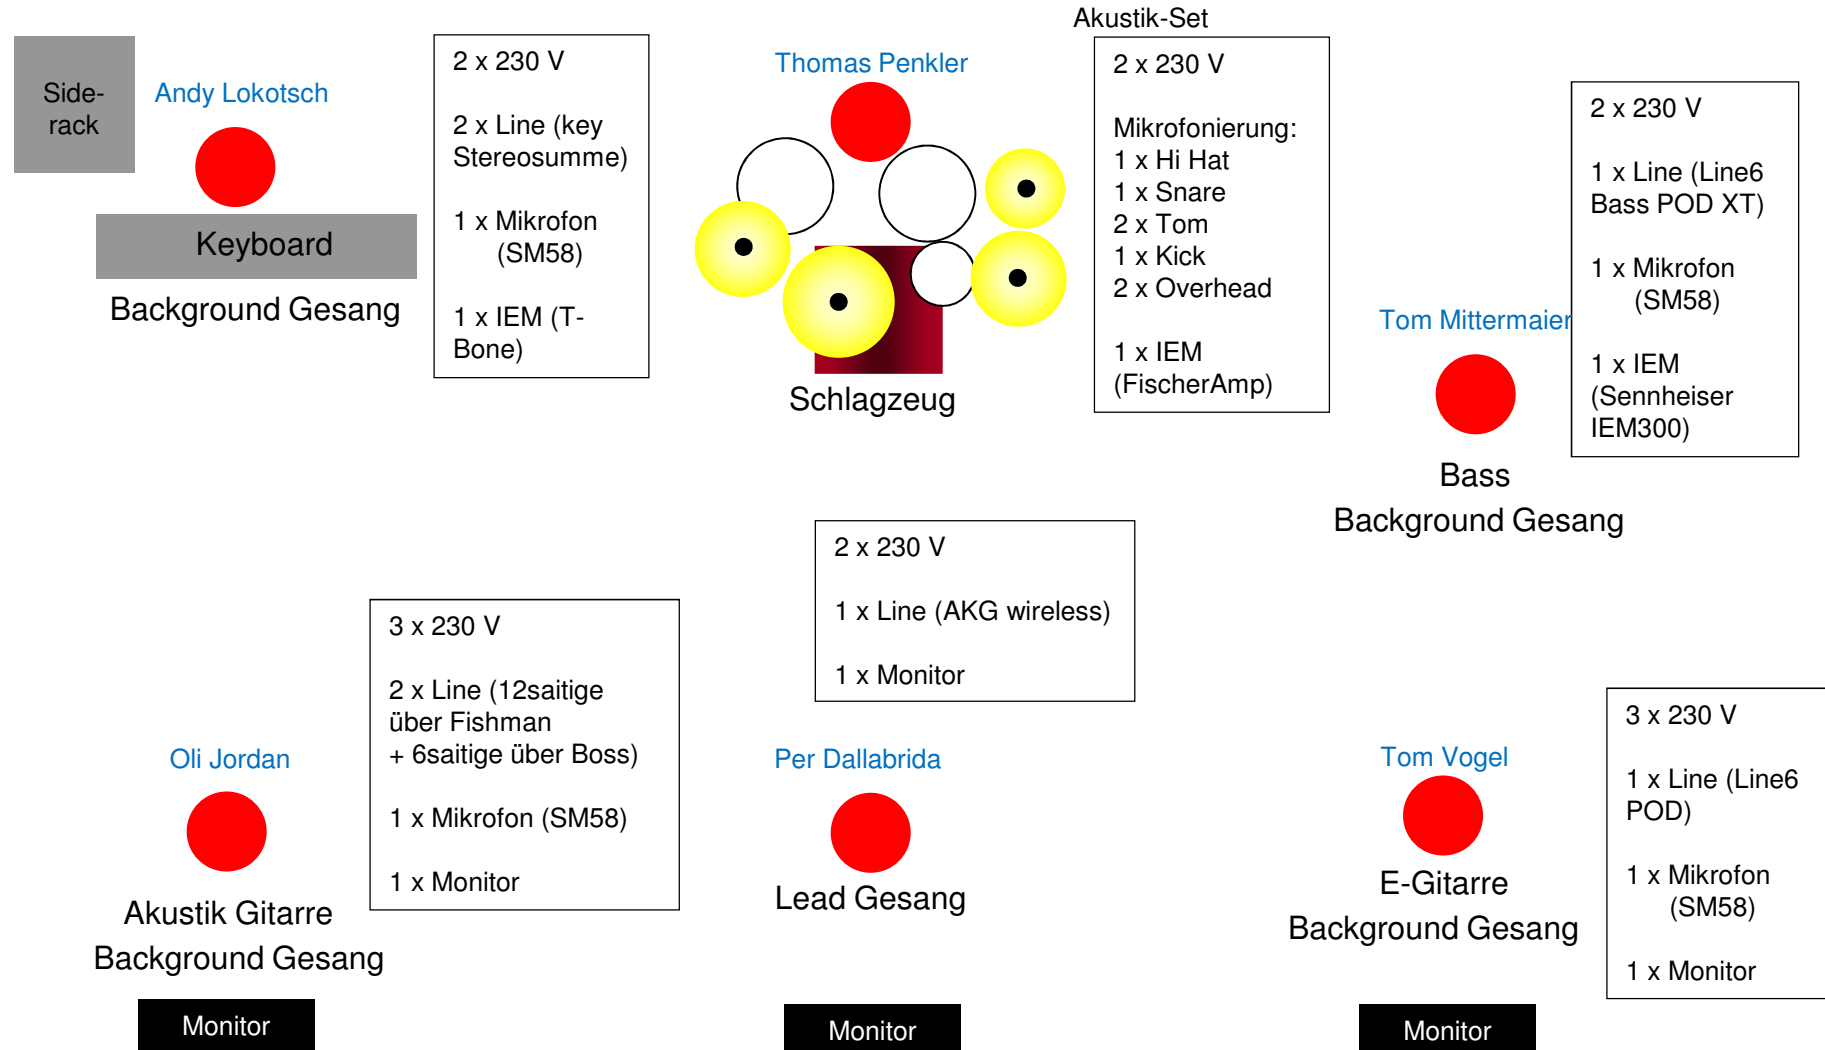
Side-rack

Andy Lokotsch

Keyboard

Background Gesang

2 x 230 V

2 x Line (key Stereosumme)

1 x Mikrofon (SM58)

1 x IEM (T-Bone)

Thomas Penkler

Schlagzeug

Akustik-Set

2 x 230 V

Mikrofonierung:
1 x Hi Hat
1 x Snare
2 x Tom
1 x Kick
2 x Overhead

1 x IEM (FischerAmp)

2 x 230 V

1 x Line (Line6 Bass POD XT)

1 x Mikrofon (SM58)

1 x IEM (Sennheiser IEM300)

Tom Mittermaier

Bass
Background Gesang

2 x 230 V

1 x Line (AKG wireless)

1 x Monitor

3 x 230 V

2 x Line (12saitige über Fishman + 6saitige über Boss)

1 x Mikrofon (SM58)

1 x Monitor

Oli Jordan

Akustik Gitarre
Background Gesang

Per Dallabrida

Lead Gesang

Tom Vogel

E-Gitarre
Background Gesang

3 x 230 V

1 x Line (Line6 POD)

1 x Mikrofon (SM58)

1 x Monitor

Monitor

Monitor

Monitor